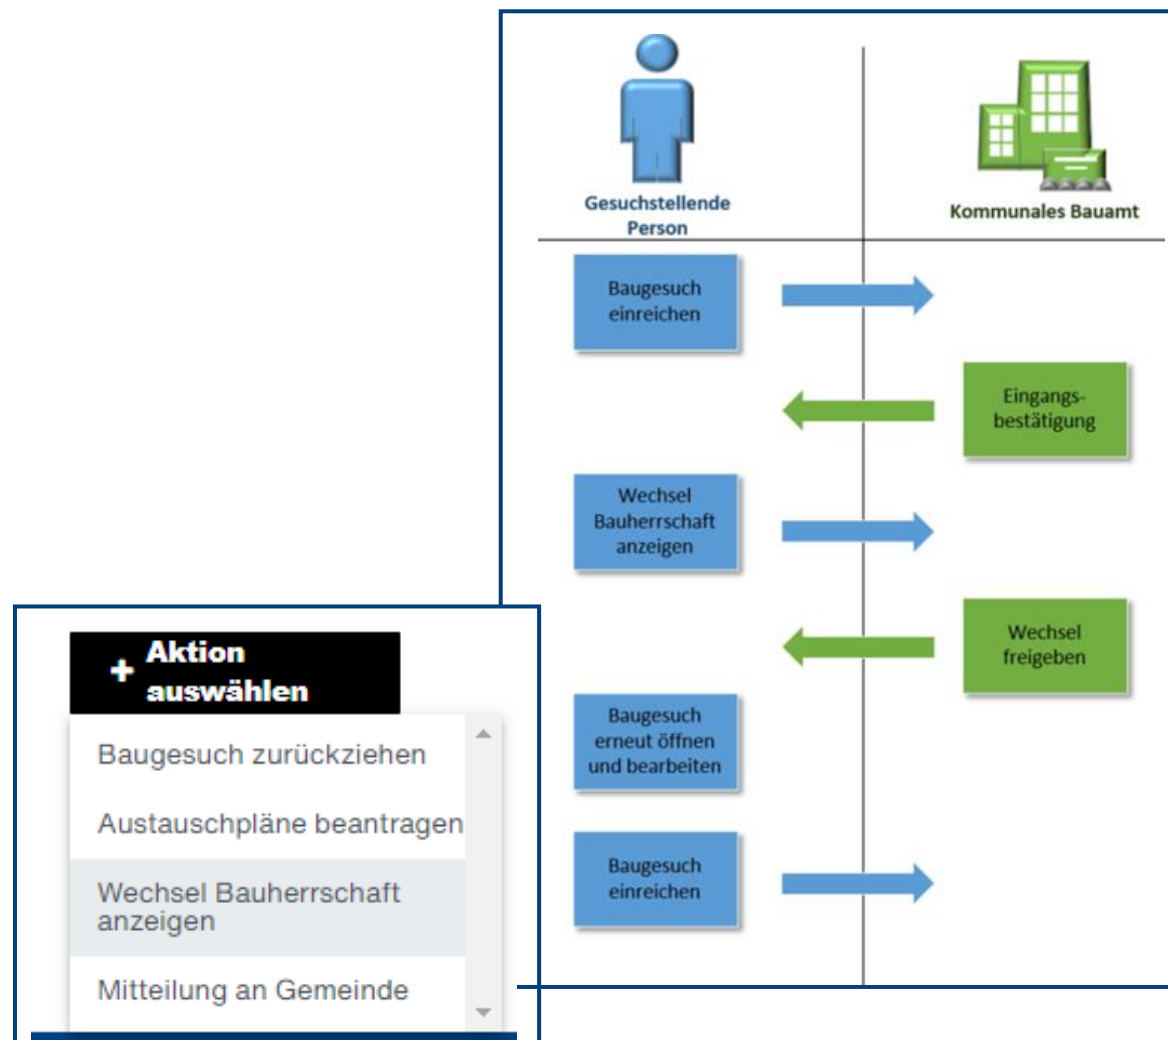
Gesuchstellende Person

Kommunales Bauamt

Baugesuch einreichen

Eingangsbestätigung

Wechsel Bauherrschaft anzeigen

Wechsel freigeben

Baugesuch erneut öffnen und bearbeiten

Baugesuch einreichen

+ Aktion auswählen

Baugesuch zurückziehen

Austauschpläne beantragen

Wechsel Bauherrschaft anzeigen

Mitteilung an Gemeinde